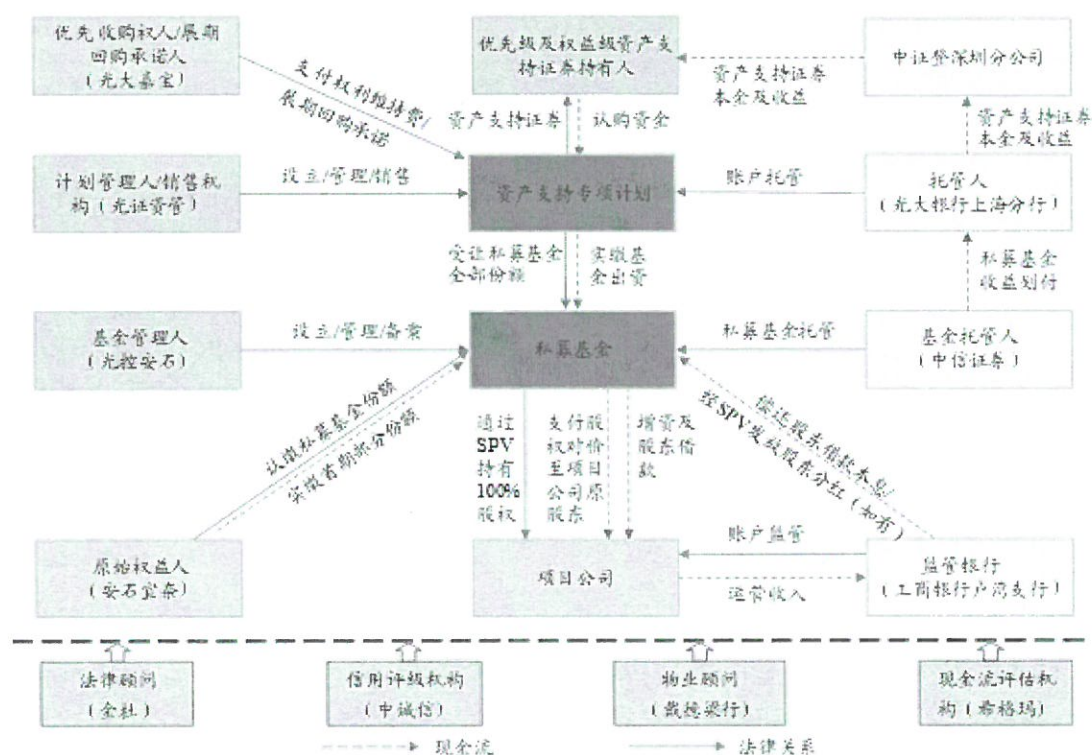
优先收购权人/展期回购承诺人（光大嘉宝）

支付权利维持费/展期回购承诺

优先级及权益级资产支持证券持有人

资产支持证券本金及收益

中证登深圳分公司

资产支持证券

认购资金

资产支持证券本金及收益

计划管理人/销售机构（光证资管）

设立/管理/销售

资产支持专项计划

账户托管

托管人（光大银行上海分行）

受让私募基金全部份额

实缴基金出资

私募基金收益划付

基金管理人（光控安石）

设立/管理/备案

私募基金

私募基金托管

基金托管人（中信证券）

认缴私募基金份额

实缴首期私募份额

通过SPV持有100%股权

支付股权对价至项目公司原股东

增资及股东借款

偿还股东借款本息

经SPV发放股东分红（如有）

原始权益人（安石资管）

项目公司

账户监管

运营收入

监管银行（工商银行卢湾支行）

法律顾问（金杜）

信用评级机构（中诚信）

物业顾问（戴德梁行）

现金流评估机构（希格玛）

现金流

法律关系